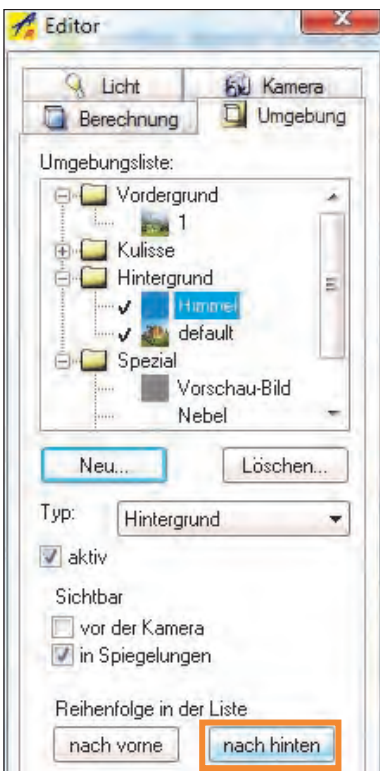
Editor

Licht
Kamera
Berechnung
Umgebung

Umgebungsliste:

Vordergrund
1
Kulisse
Hintergrund
Himmel
default
Spezial
Vorschau-Bild
Nebel

Neu...
Löschen...

Typ: Hintergrund

aktiv

Sichtbar
vor der Kamera
in Spiegelungen

Reihenfolge in der Liste
nach vorne
nach hinten